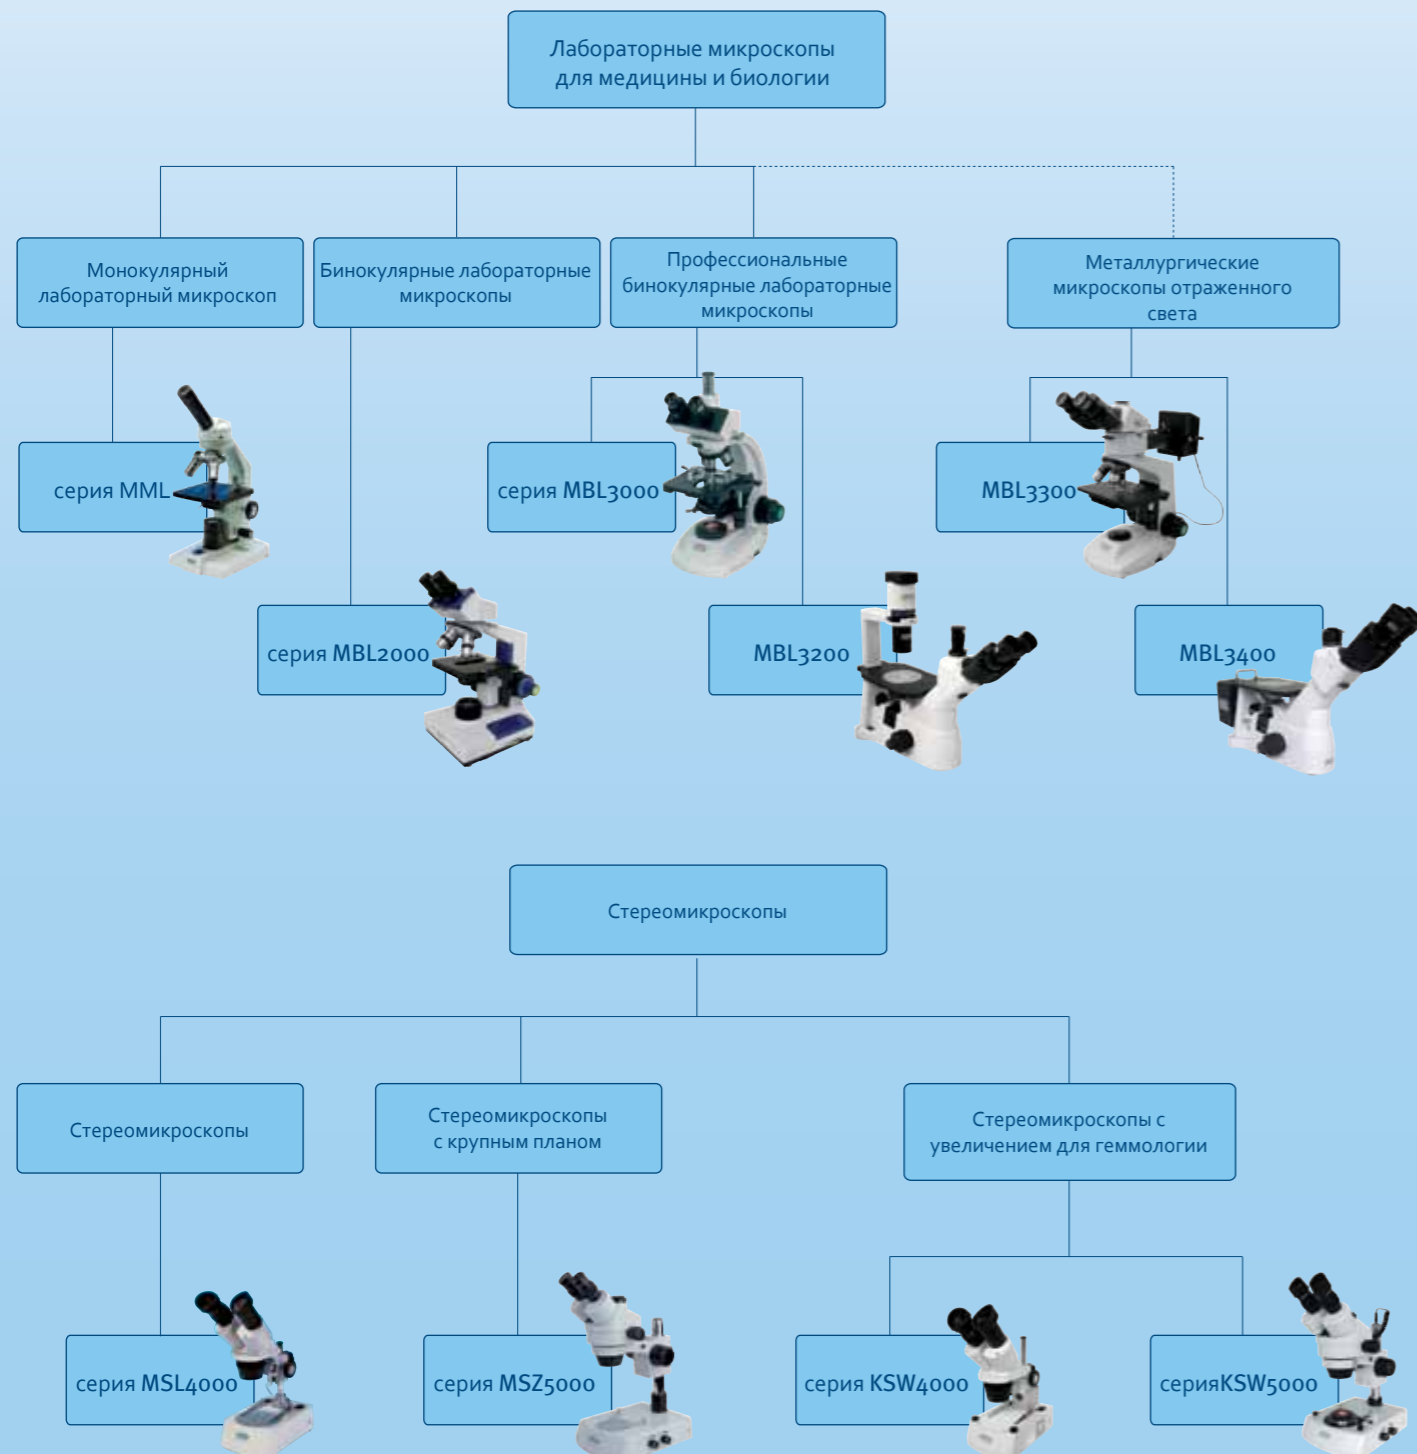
Лабораторные микроскопы для медицины и биологии

Монокулярный лабораторный микроскоп

Бинокулярные лабораторные микроскопы

Профессиональные бинокулярные лабораторные микроскопы

Металлургические микроскопы отраженного света

серия MML

серия MBL3000

MBL3300

серия MBL2000

MBL3200

MBL3400

Стереомикроскопы

Стереомикроскопы

Стереомикроскопы с крупным планом

Стереомикроскопы с увеличением для геммологии

серия MSL4000

серия MSZ5000

серия KSW4000

серияKSW5000